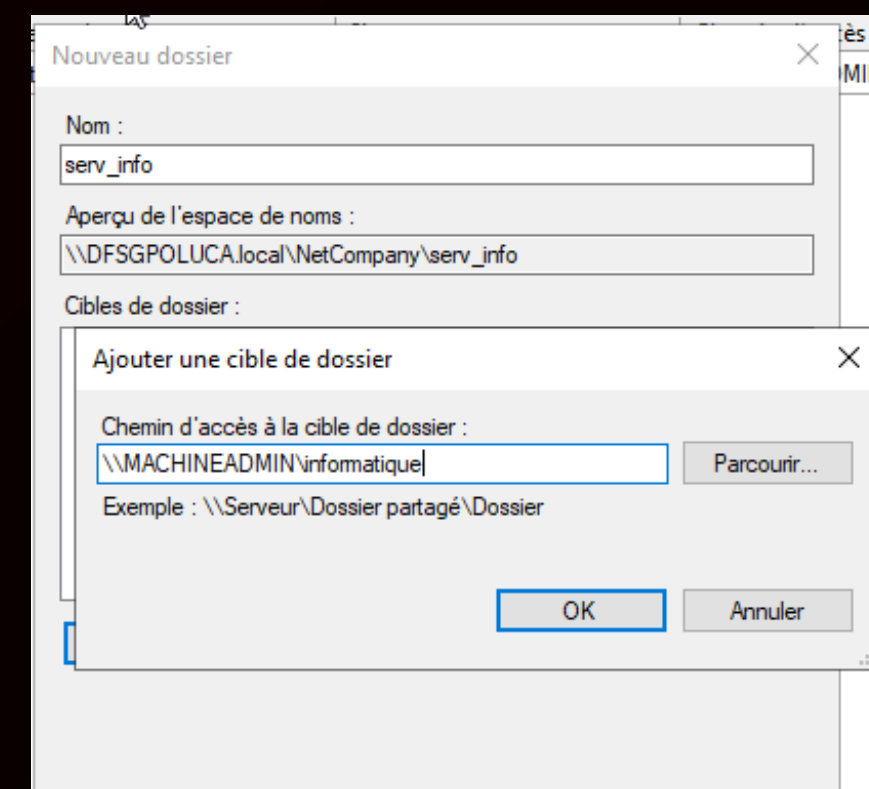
Nouveau dossier

Nom :
serv_info

Aperçu de l'espace de noms :
\\DFSGPOLUCA.local\NetCompany\serv_info

Cibles de dossier :

Ajouter une cible de dossier

Chemin d'accès à la cible de dossier :
\\MACHINEADMIN\informatique

Parcourir...

Exemple : \\Serveur\Dossier partagé\Dossier

OK

Annuler